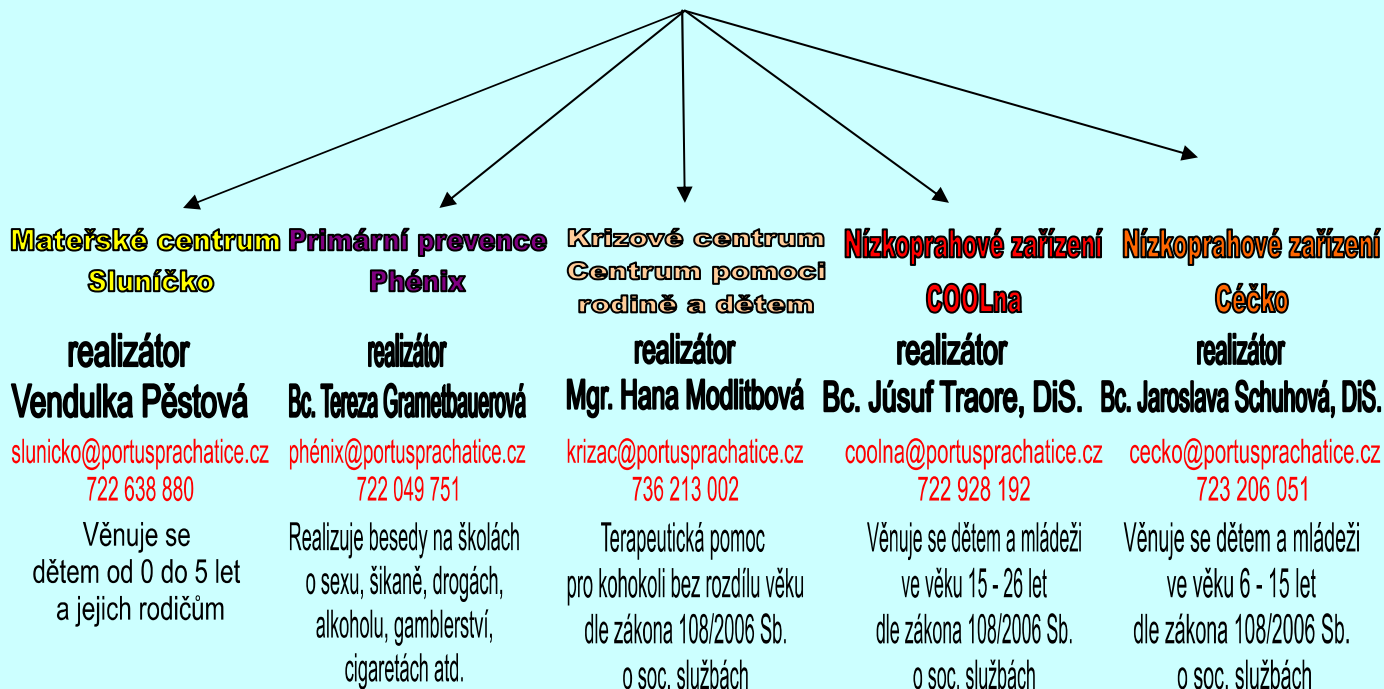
Mateřské centrum
Sluníčko

realizátor
Vendulka Pěstová

slunicko@portusprachatice.cz
722 638 880

Věnuje se dětem od 0 do 5 let a jejich rodičům

Primární prevence
Phénix

realizátor
Bc. Tereza Grametbauerová

phénix@portusprachatice.cz
722 049 751

Realizuje besedy na školách o sexu, šikaně, drogách, alkoholu, gamblerství, cigaretách atd.

Krizové centrum
Centrum pomoci rodině a dětem

realizátor
Mgr. Hana Modlitbová

krizac@portusprachatice.cz
736 213 002

Terapeutická pomoc pro kohokoli bez rozdílu věku dle zákona 108/2006 Sb. o soc. službách

Nízkoprahové zařízení
COOLna

realizátor
Bc. Júsuf Traore, DiS.

coolna@portusprachatice.cz
722 928 192

Věnuje se dětem a mládeži ve věku 15 - 26 let dle zákona 108/2006 Sb. o soc. službách

Nízkoprahové zařízení
Céčko

realizátor
Bc. Jaroslava Schuhová, DiS.

cecko@portusprachatice.cz
723 206 051

Věnuje se dětem a mládeži ve věku 6 - 15 let dle zákona 108/2006 Sb. o soc. službách